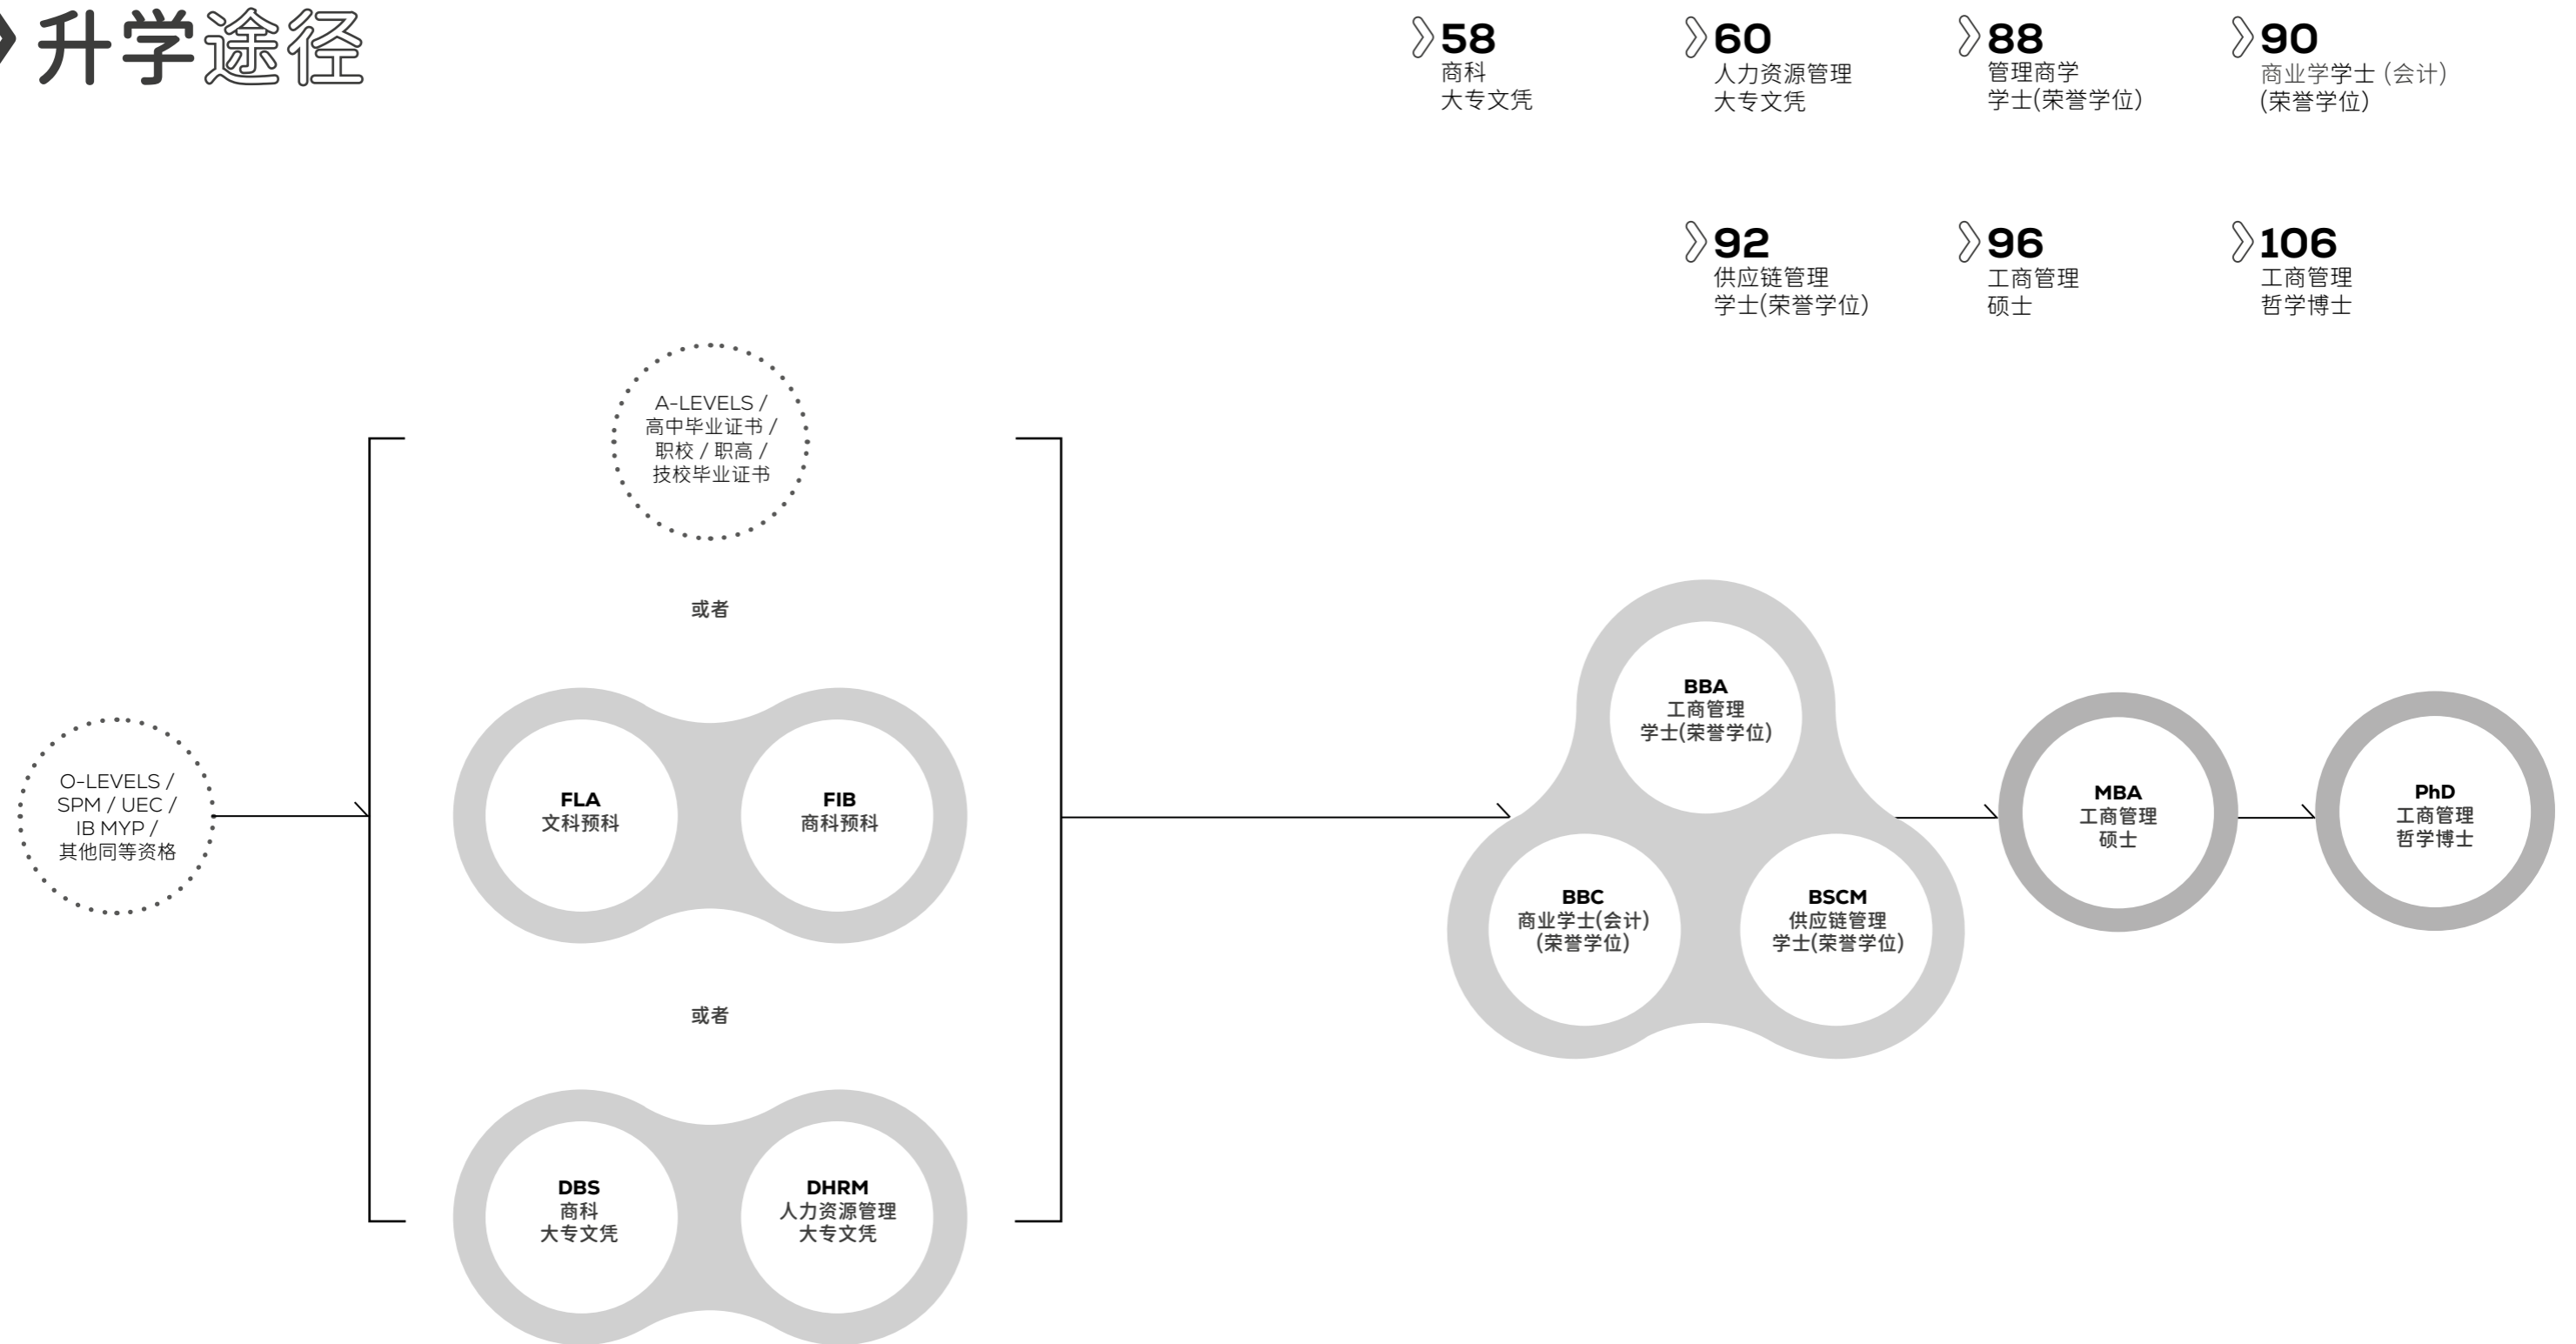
升学途径

58
商科
大专文凭

60
人力资源管理
大专文凭

88
管理商学
学士(荣誉学位)

90
商业学学士 (会计)
(荣誉学位)

92
供应链管理
学士(荣誉学位)

96
工商管理
硕士

106
工商管理
哲学博士

O-LEVELS / SPM / UEC / IB MYP / 其他同等资格

A-LEVELS / 高中毕业证书 / 职校 / 职高 / 技校毕业证书

或者

FLA
文科预科

FIB
商科预科

或者

DBS
商科
大专文凭

DHRM
人力资源管理
大专文凭

BBA
工商管理
学士(荣誉学位)

BBC
商业学士(会计)
(荣誉学位)

BSCM
供应链管理
学士(荣誉学位)

MBA
工商管理
硕士

PhD
工商管理
哲学博士